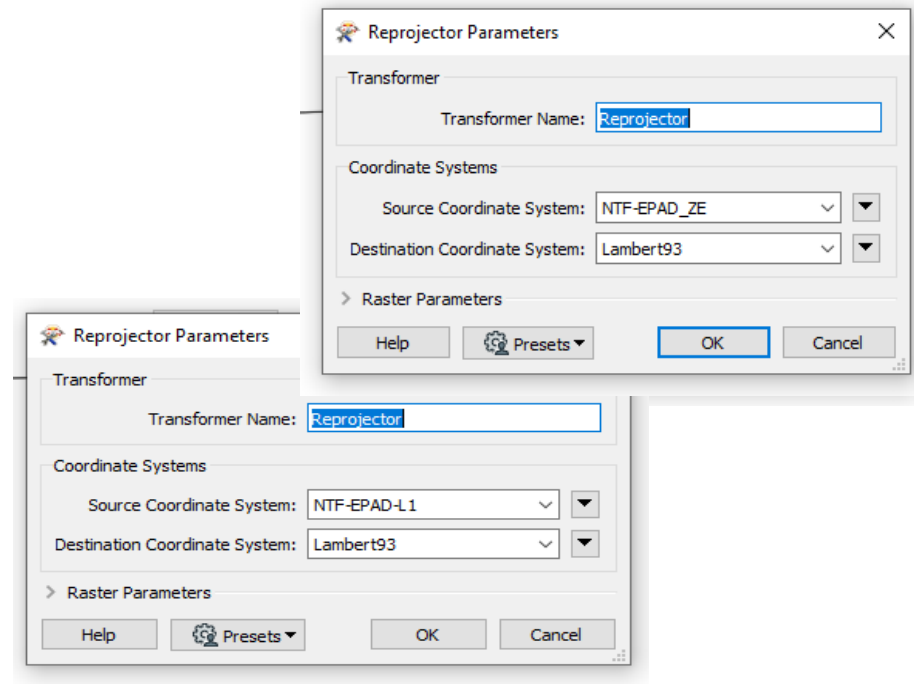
Reprojector Parameters

Transformer

Transformer Name: Reprojector

Coordinate Systems

Source Coordinate System: NTF-EPAD_ZE

Destination Coordinate System: Lambert93

Raster Parameters

Help
Presets
OK
Cancel

Reprojector Parameters

Transformer

Transformer Name: Reprojector

Coordinate Systems

Source Coordinate System: NTF-EPAD-L1

Destination Coordinate System: Lambert93

Raster Parameters

Help
Presets
OK
Cancel